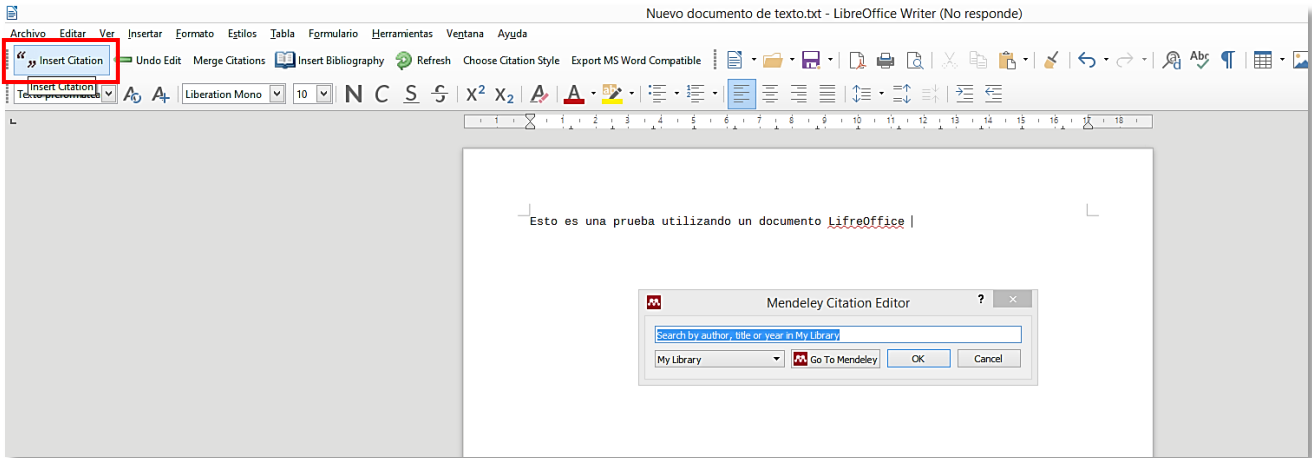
Nuevo documento de texto.txt - LibreOffice Writer (No responde)

Archivo Editar Ver Insertar Formato Estilos Tabla Formulario Herramientas Ventana Ayuda

Insert Citation Undo Edit Merge Citations Insert Bibliography Refresh Choose Citation Style Export MS Word Compatible

Insert Citation

Texto preformateado Liberation Mono 10 N C S S $X^2$ $X_2$ A

1 2 3 4 5 6 7 8 9 10 11 12 13 14 15 16 17 18

Esto es una prueba utilizando un documento LifreOffice

Mendeley Citation Editor ? ×

Search by author, title or year in My Library

My Library Go To Mendeley OK Cancel